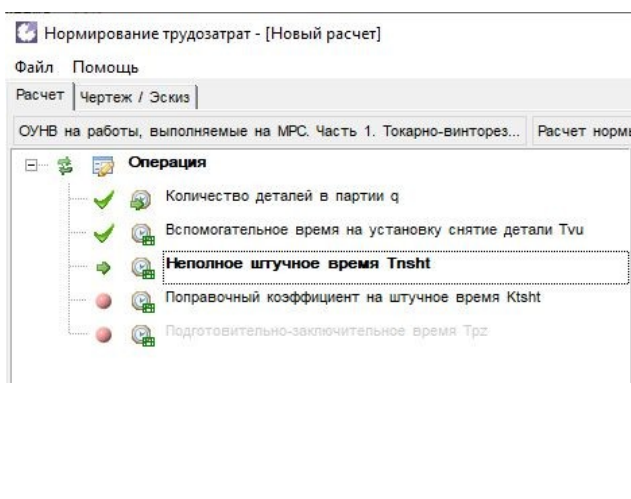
Нормирование трудозатрат - [Новый расчет]

Файл Помощь

Расчет | Чертеж / Эскиз

ОУНВ на работы, выполняемые на МРС. Часть 1. Токарно-винторез... | Расчет норм

Операция

Количество деталей в партии q

Вспомогательное время на установку снятие детали Tvu

Неполное штучное время Tnsht

Поправочный коэффициент на штучное время Ktsht

Подготовительно-заключительное время Tpz